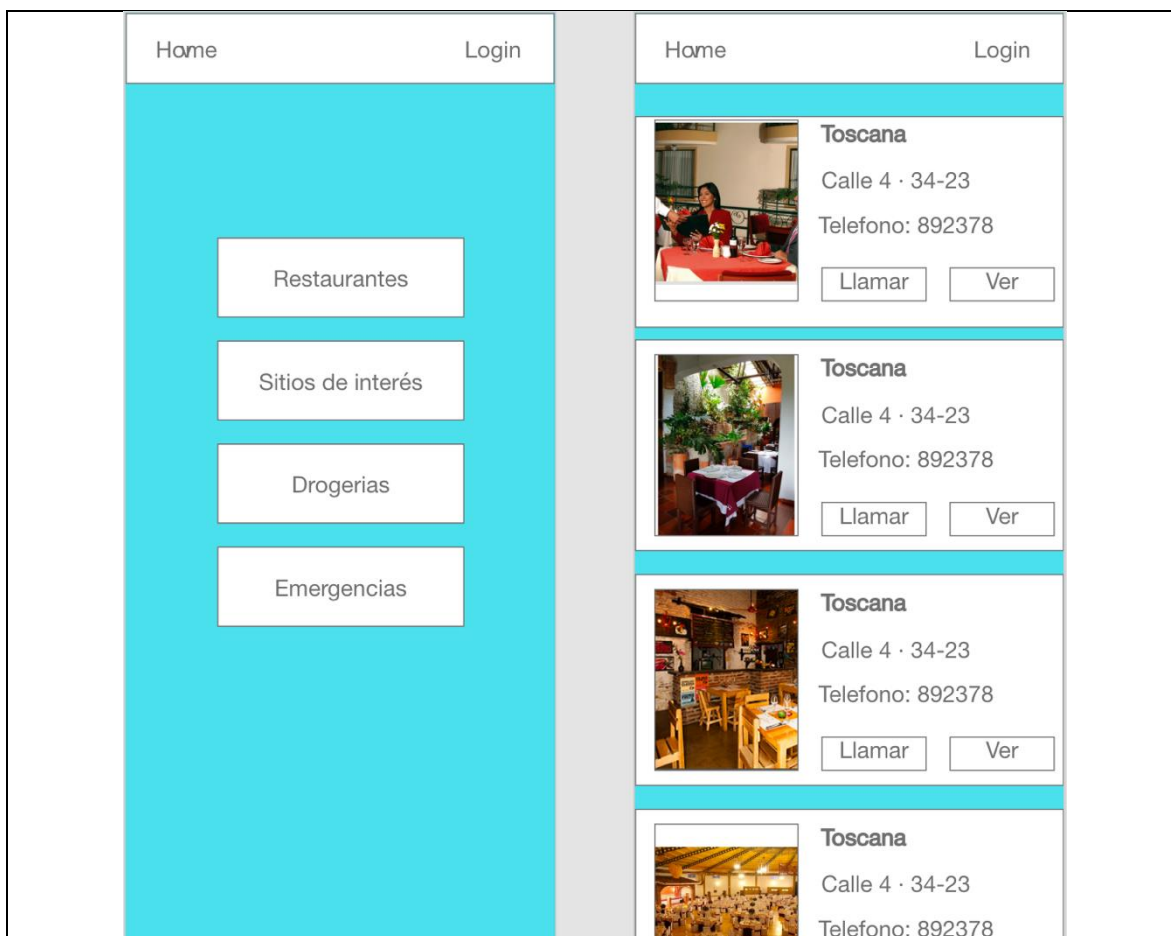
Home Login

Restaurantes

Sitios de interés

Drogerias

Emergencias

Home Login

Toscana
Calle 4 · 34-23
Telefono: 892378
Llamar Ver

Toscana
Calle 4 · 34-23
Telefono: 892378
Llamar Ver

Toscana
Calle 4 · 34-23
Telefono: 892378
Llamar Ver

Toscana
Calle 4 · 34-23
Telefono: 892378